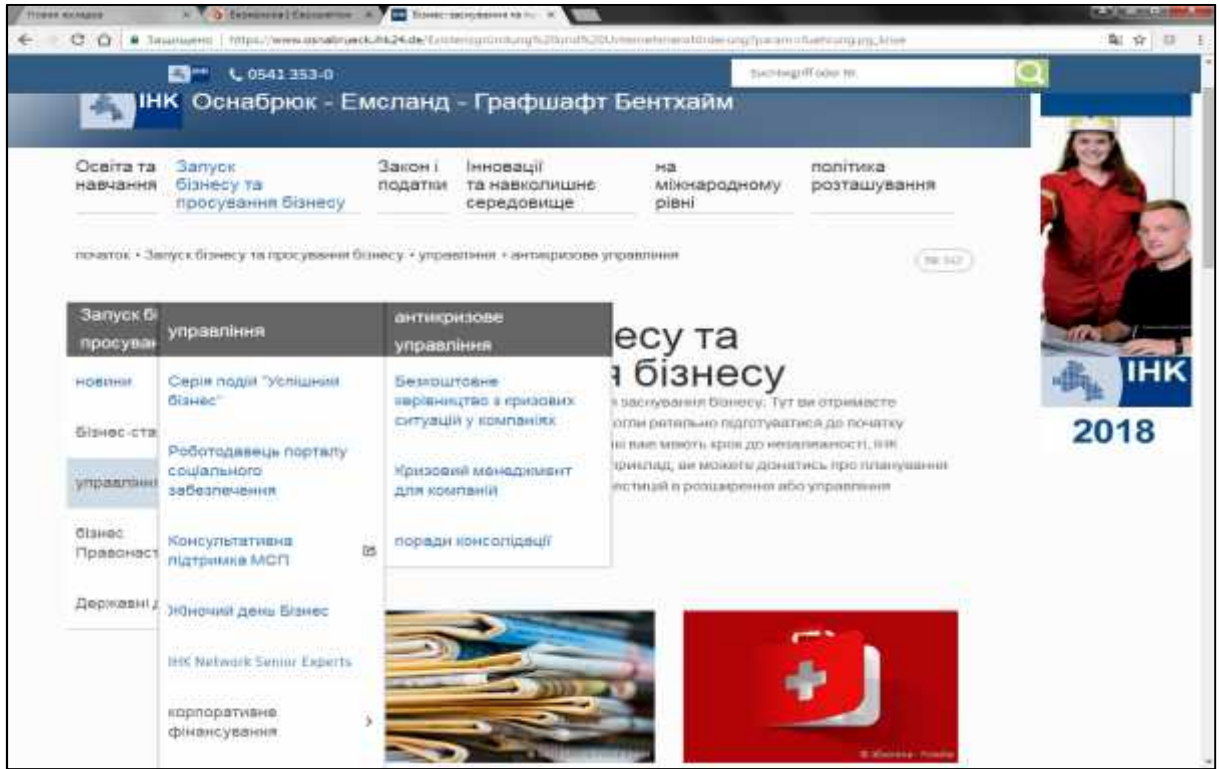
Нова вкладка | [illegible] | Бізнес-заснування та п... ×

Захищено | https://www.osnabrueck.ihk24.de/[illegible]

0541 353-0

Suchbegriff oder Nr.

IHK Оснабрюк - Емсланд - Графшафт Бентхайм

Освіта та навчання | Запуск бізнесу та просування бізнесу | Закон і податки | Інновації та навколишнє середовище | на міжнародному рівні | політика розташування

початок • Запуск бізнесу та просування бізнесу • управління • антикризове управління

Nr. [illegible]

Запуск бі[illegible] просуван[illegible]

новини

Бізнес-ста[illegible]

управлінн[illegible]

бізнес Правонаст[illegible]

Державні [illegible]

управління

Серія подій "Успішний бізнес"

Роботодавець порталу соціального забезпечення

Консультативна підтримка МСП

Юнючий день Бізнес

IHK Network Senior Experts

корпоративне фінансування

антикризове управління

Безкоштовне керівництво з кризових ситуацій у компаніях

Кризовий менеджмент для компаній

поради консолідації

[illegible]есу та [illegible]я бізнесу

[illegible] заснування бізнесу. Тут ви отримаєте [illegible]оли ретельно підготуватися до початку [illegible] вас мають крок до незалежності, IHK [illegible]риклад, ви можете дізнатись про планування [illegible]естицій в розширення або управління

IHK

2018